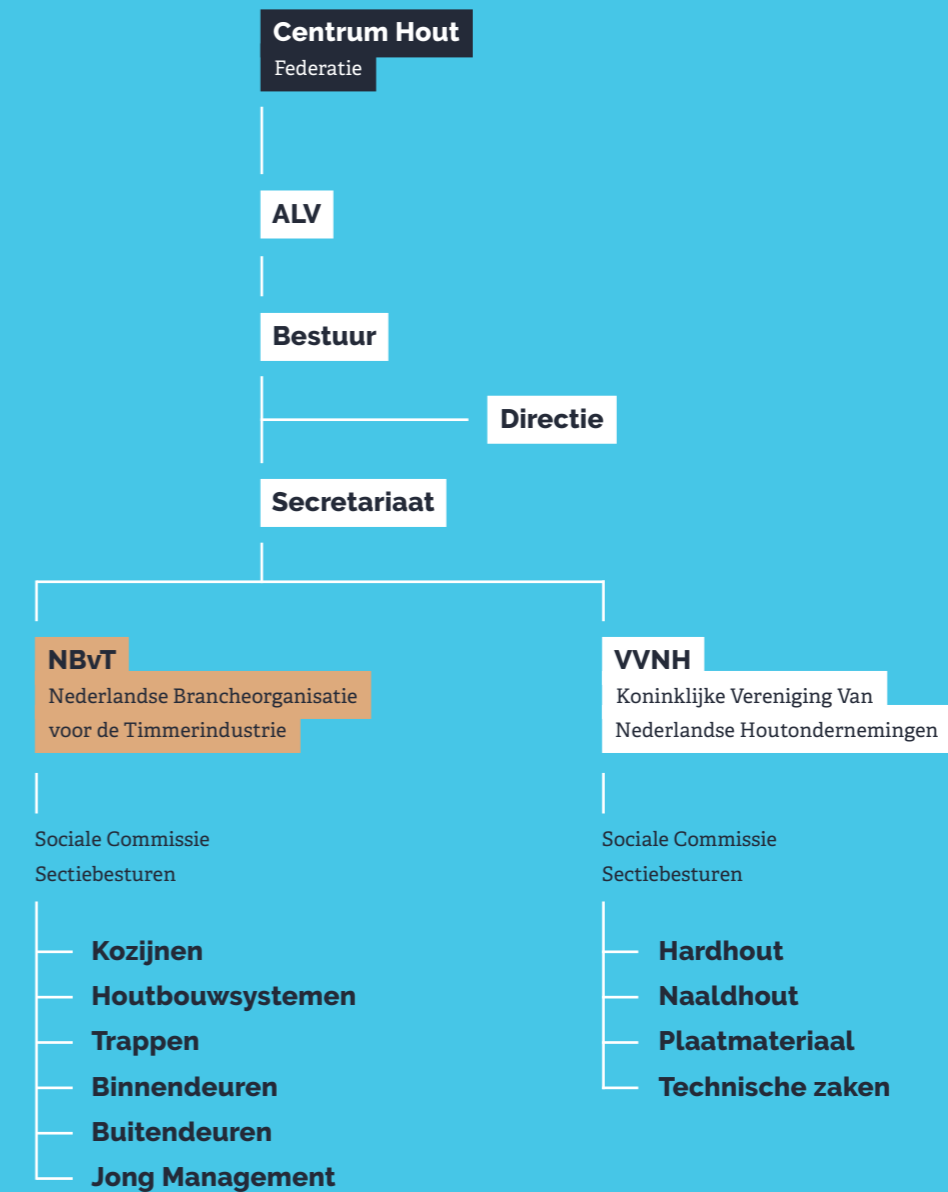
Centrum Hout
Federatie

ALV

Bestuur

Directie

Secretariaat

NBvT
Nederlandse Brancheorganisatie voor de Timmerindustrie

Sociale Commissie
Sectiebesturen

Kozijnen
Houtbouwsystemen
Trappen
Binnendeuren
Buitendeuren
Jong Management

VVNH
Koninklijke Vereniging Van Nederlandse Houtondernemingen

Sociale Commissie
Sectiebesturen

Hardhout
Naaldhout
Plaatmateriaal
Technische zaken